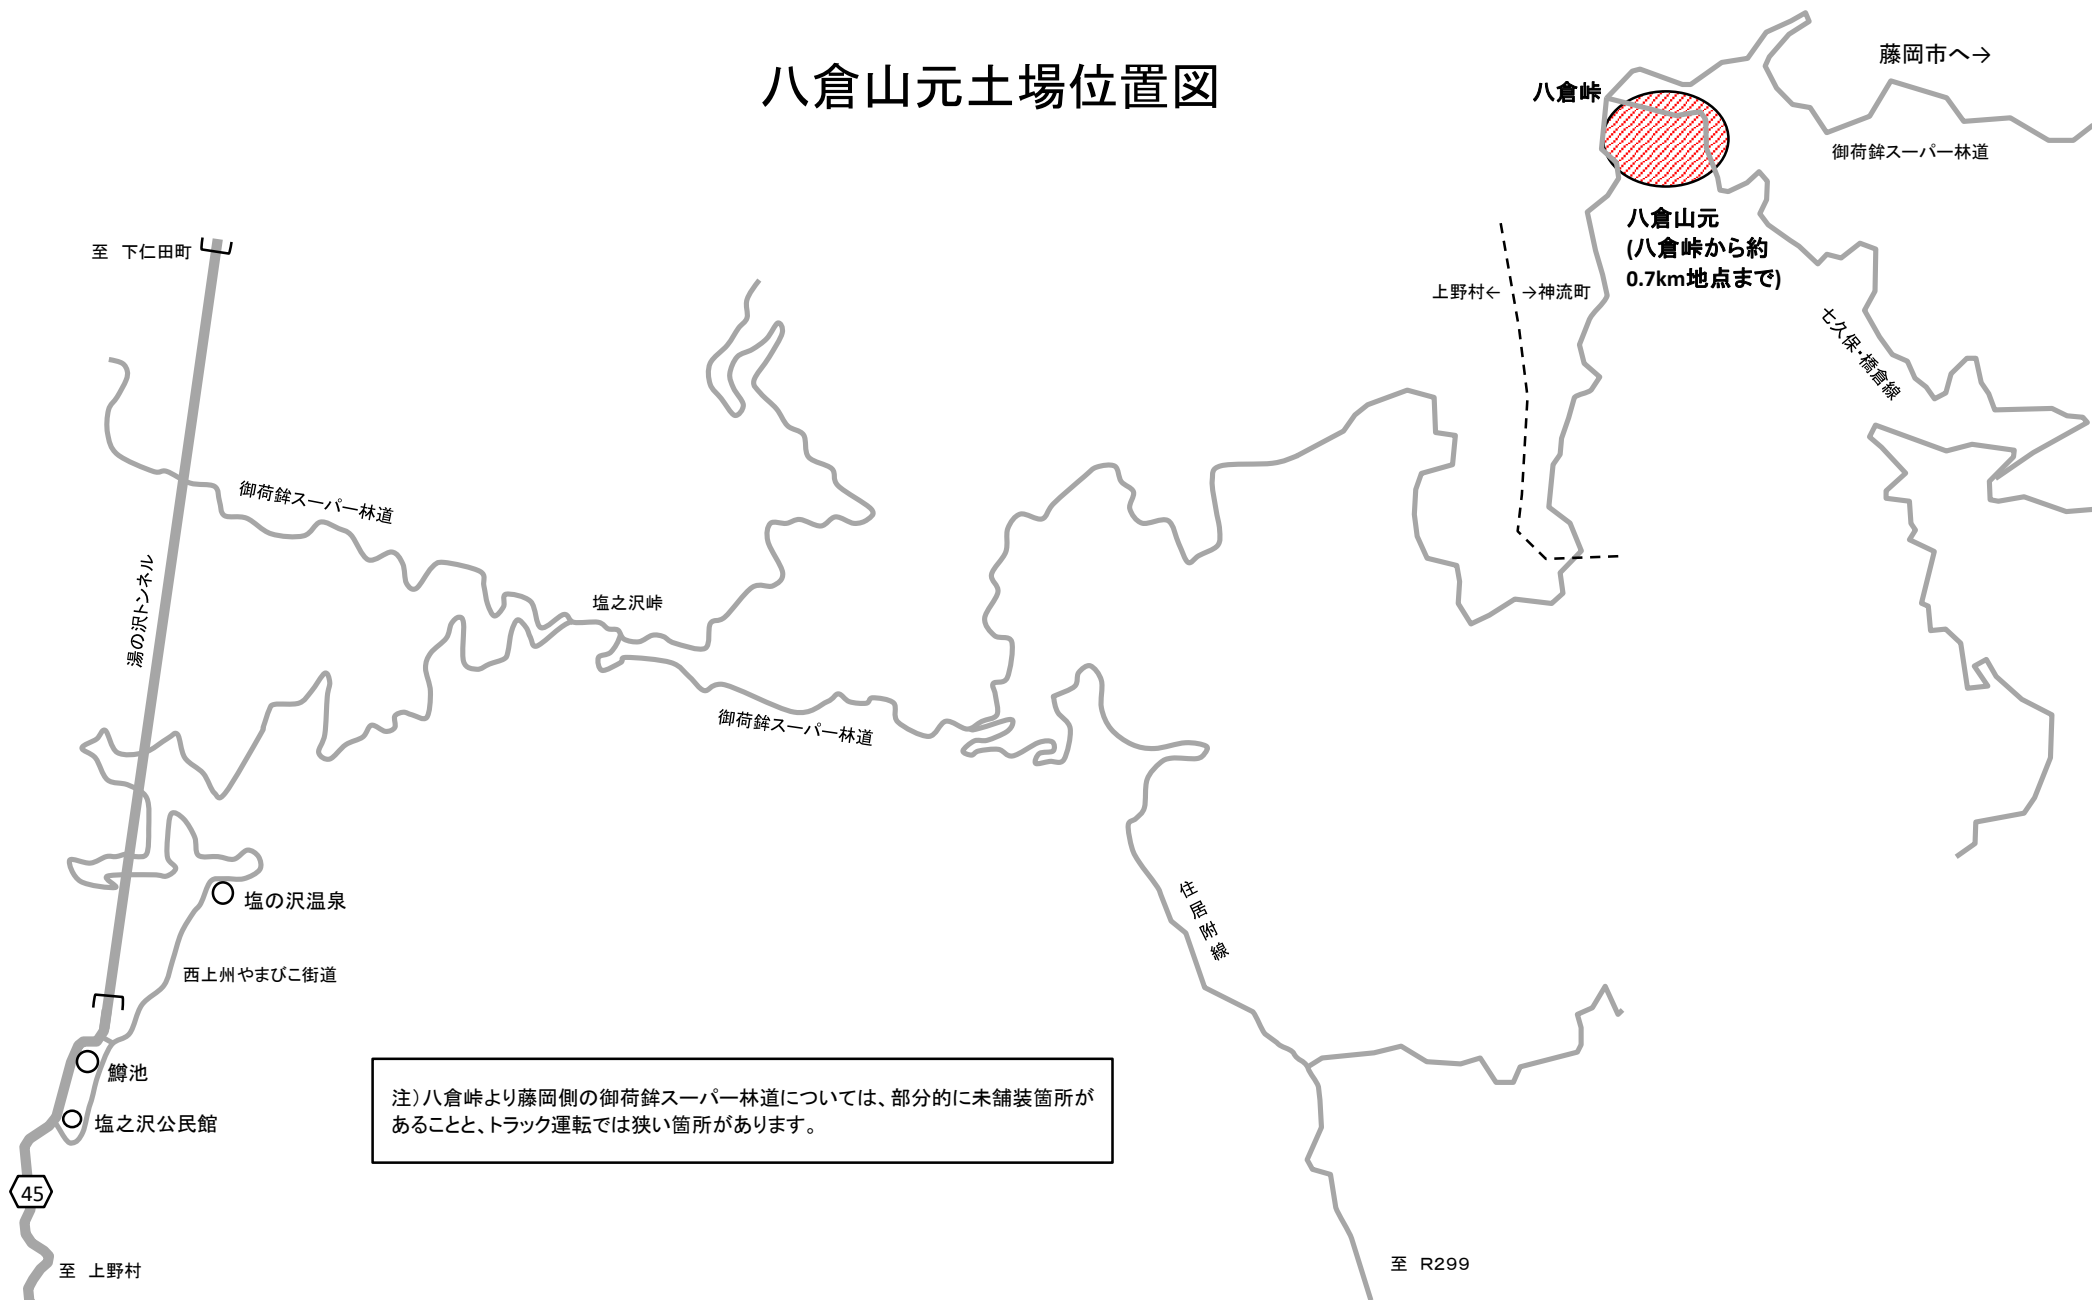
八倉山元土場位置図

八倉峠

藤岡市へ→

御荷鉾スーパー林道

八倉山元
(八倉峠から約
0.7km地点まで)

上野村← →神流町

七久保・橋倉線

至 下仁田町

御荷鉾スーパー林道

湯の沢トンネル

塩之沢峠

御荷鉾スーパー林道

住居附線

塩の沢温泉

西上州やまびこ街道

鱒池

塩之沢公民館

45

至 上野村

注)八倉峠より藤岡側の御荷鉾スーパー林道については、部分的に未舗装箇所があることと、トラック運転では狭い箇所があります。

至 R299